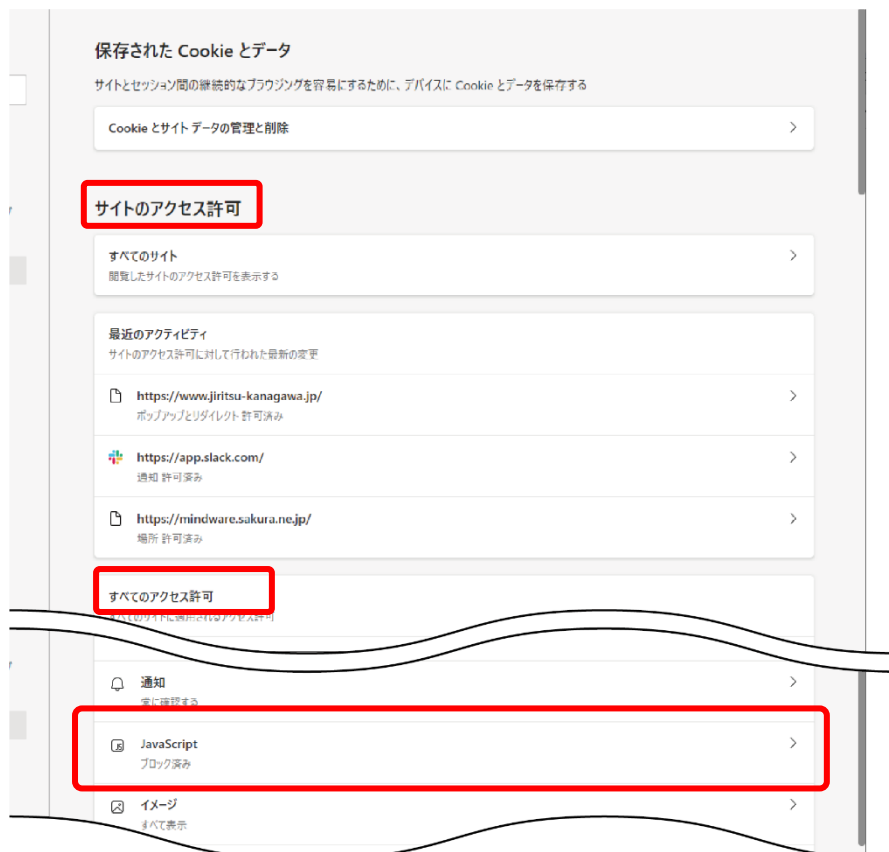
保存された Cookie とデータ

サイトとセッション間の継続的なブラウジングを容易にするために、デバイスに Cookie とデータを保存する

Cookie とサイト データの管理と削除

サイトのアクセス許可

すべてのサイト
閲覧したサイトのアクセス許可を表示する

最近のアクティビティ
サイトのアクセス許可に対して行われた最新の変更

https://www.jiritsu-kanagawa.jp/
ポップアップとリダイレクト 許可済み

https://app.slack.com/
通知 許可済み

https://mindware.sakura.ne.jp/
場所 許可済み

すべてのアクセス許可
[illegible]

通知
常に確認する

JavaScript
ブロック済み

イメージ
すべて表示